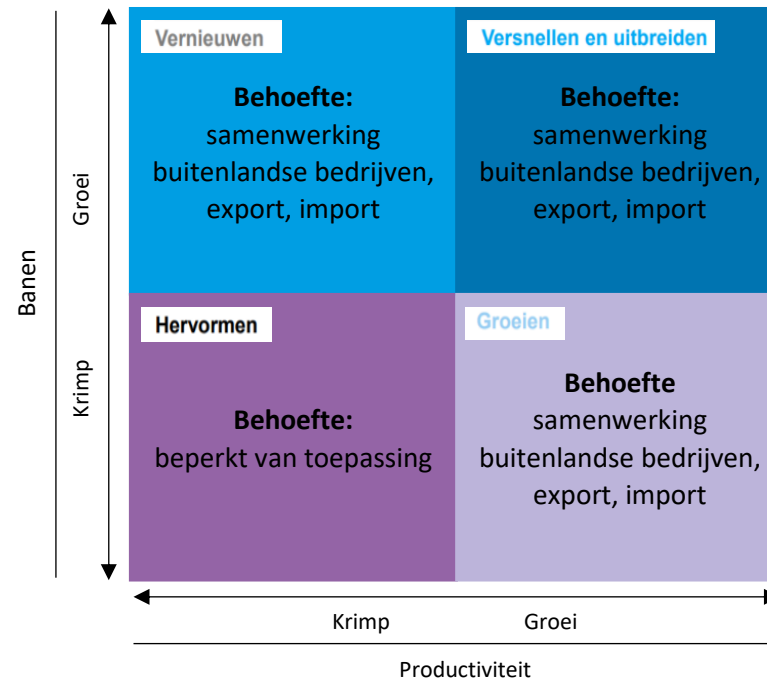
Vernieuwen

Behoefte:
samenwerking buitenlandse bedrijven, export, import

Versnellen en uitbreiden

Behoefte:
samenwerking buitenlandse bedrijven, export, import

Hervormen

Behoefte:
beperkt van toepassing

Groeien

Behoefte
samenwerking buitenlandse bedrijven, export, import

Banen

Groei

Krimp

Krimp

Groei

Productiviteit